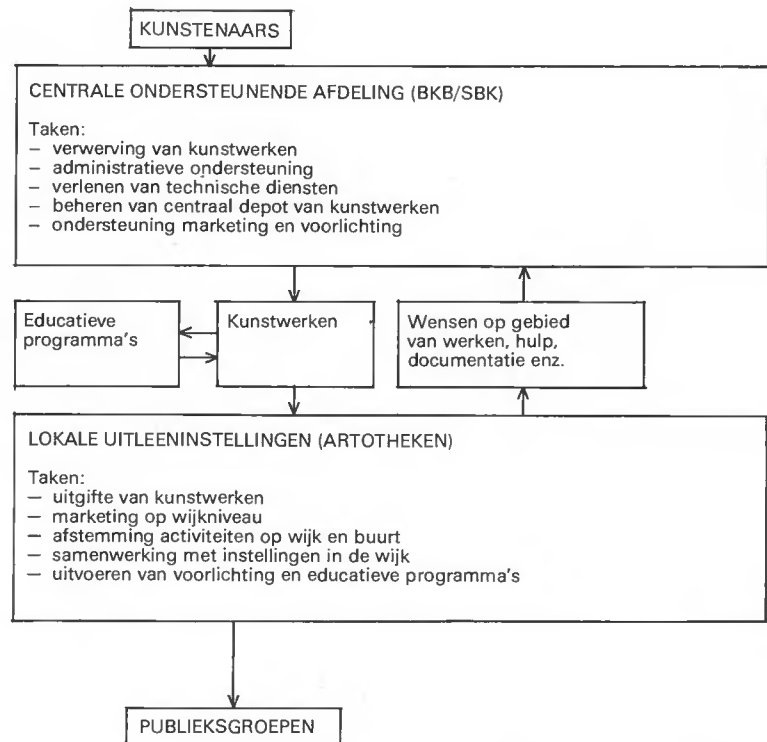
KUNSTENAARS

CENTRALE ONDERSTEUNENDE AFDELING (BKB/SBK)

Taken:
– verwerving van kunstwerken
– administratieve ondersteuning
– verlenen van technische diensten
– beheren van centraal depot van kunstwerken
– ondersteuning marketing en voorlichting

Educatieve programma's

Kunstwerken

Wensen op gebied van werken, hulp, documentatie enz.

LOKALE UITLEENINSTELLINGEN (ARTOTHEKEN)

Taken:
– uitgifte van kunstwerken
– marketing op wijkniveau
– afstemming activiteiten op wijk en buurt
– samenwerking met instellingen in de wijk
– uitvoeren van voorlichting en educatieve programma's

PUBLIEKSGROEPEN